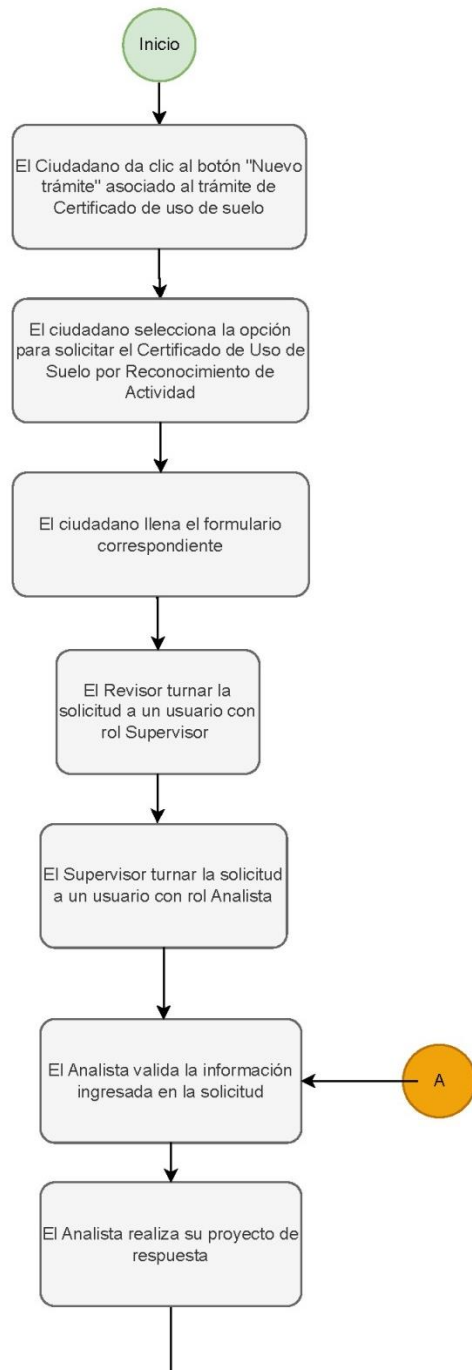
Inicio

El Ciudadano da clic al botón "Nuevo trámite" asociado al trámite de Certificado de uso de suelo

El ciudadano selecciona la opción para solicitar el Certificado de Uso de Suelo por Reconocimiento de Actividad

El ciudadano llena el formulario correspondiente

El Revisor turnar la solicitud a un usuario con rol Supervisor

El Supervisor turnar la solicitud a un usuario con rol Analista

El Analista valida la información ingresada en la solicitud

A

El Analista realiza su proyecto de respuesta